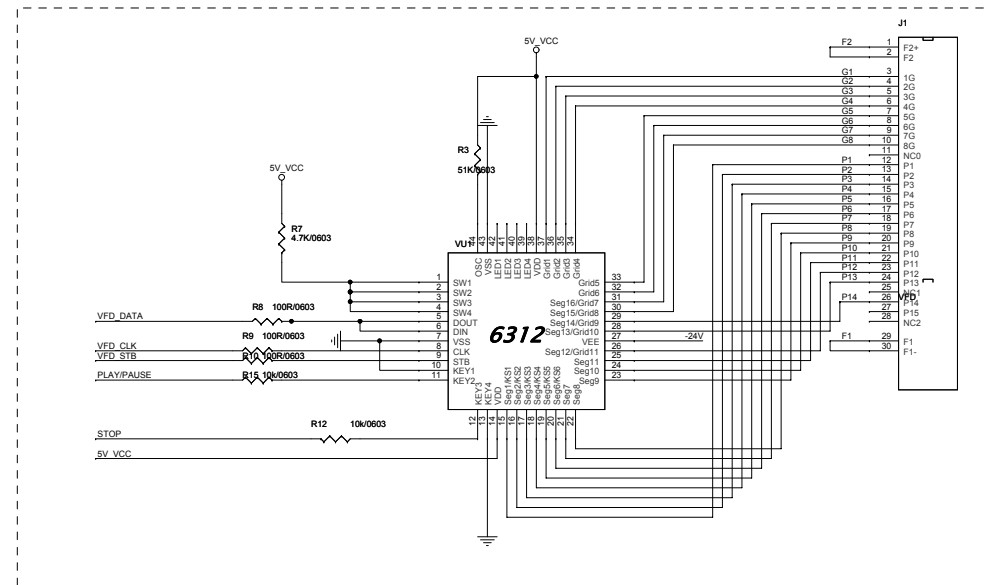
J1
5V_VCC
F2
1 F2+
2 F2
G1 3 1G
G2 4 2G
G3 5 3G
G4 6 4G
G5 7 5G
G6 8 6G
G7 9 7G
G8 10 8G
11 NC0
P1 12 P1
P2 13 P2
P3 14 P3
P4 15 P4
P5 16 P5
P6 17 P6
P7 18 P7
P8 19 P8
P9 20 P9
P10 21 P10
P11 22 P11
P12 23 P12
P13 24 P13
25 NC1
P14 26 VFD P14
27 P15
28 NC2
F1 29 F1
30 F1-
R3
51K/0603
5V_VCC
R7
4.7K/0603
VU1
44 43 42 41 40 39 38 37 36 35 34
OSC VSS LED1 LED2 LED3 LED4 VDD Grid1 Grid2 Grid3 Grid4
1 SW1
2 SW2
3 SW3
4 SW4
5 DOUT
6 DIN
7 VSS
8 CLK
9 STB
10 KEY1
11 KEY2
Grid5 33
Grid6 32
Seg16/Grid7 31
Seg15/Grid8 30
Seg14/Grid9 29
Seg13/Grid10 28
VEE 27
Seg12/Grid11 26
Seg11 25
Seg10 24
Seg9 23
-24V
6312
VFD_DATA
R8 100R/0603
R9 100R/0603
VFD_CLK
VFD_STB
R10 100R/0603
PLAY/PAUSE
R15 10k/0603
KEY3 KEY4 VDD Seg1/KS1 Seg2/KS2 Seg3/KS3 Seg4/KS4 Seg5/KS5 Seg6/KS6 Seg7 Seg8
12 13 14 15 16 17 18 19 20 21 22
STOP
R12 10k/0603
5V_VCC